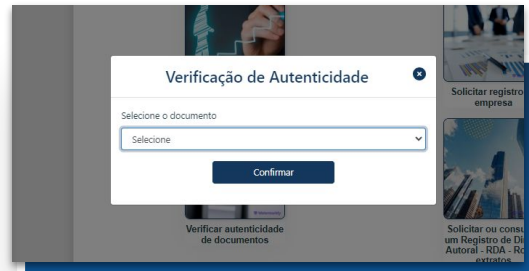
Solicitar registro empresa

Verificação de Autenticidade

Selecione o documento

Selecione

Confirmar

Verificar autenticidade de documentos

Solicitar ou consu um Registro de Di Autoral - RDA - Ro extratos